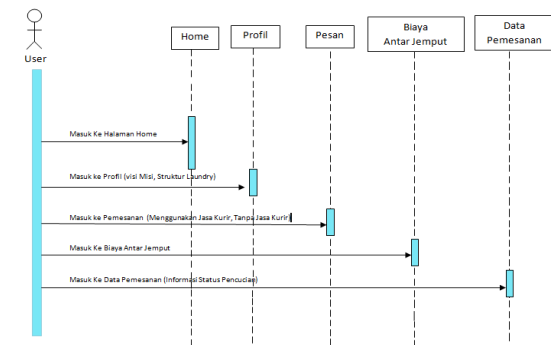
User

Home

Profil

Pesan

Biaya
Antar Jemput

Data
Pemesanan

Masuk Ke Halaman Home

Masuk ke Profil (visi Misi, Struktur Laundry)

Masuk ke Pemesanan (Menggunakan Jasa Kurir, Tanpa Jasa Kurir)

Masuk Ke Biaya Antar Jemput

Masuk Ke Data Pemesanan (Informasi Status Pencucian)